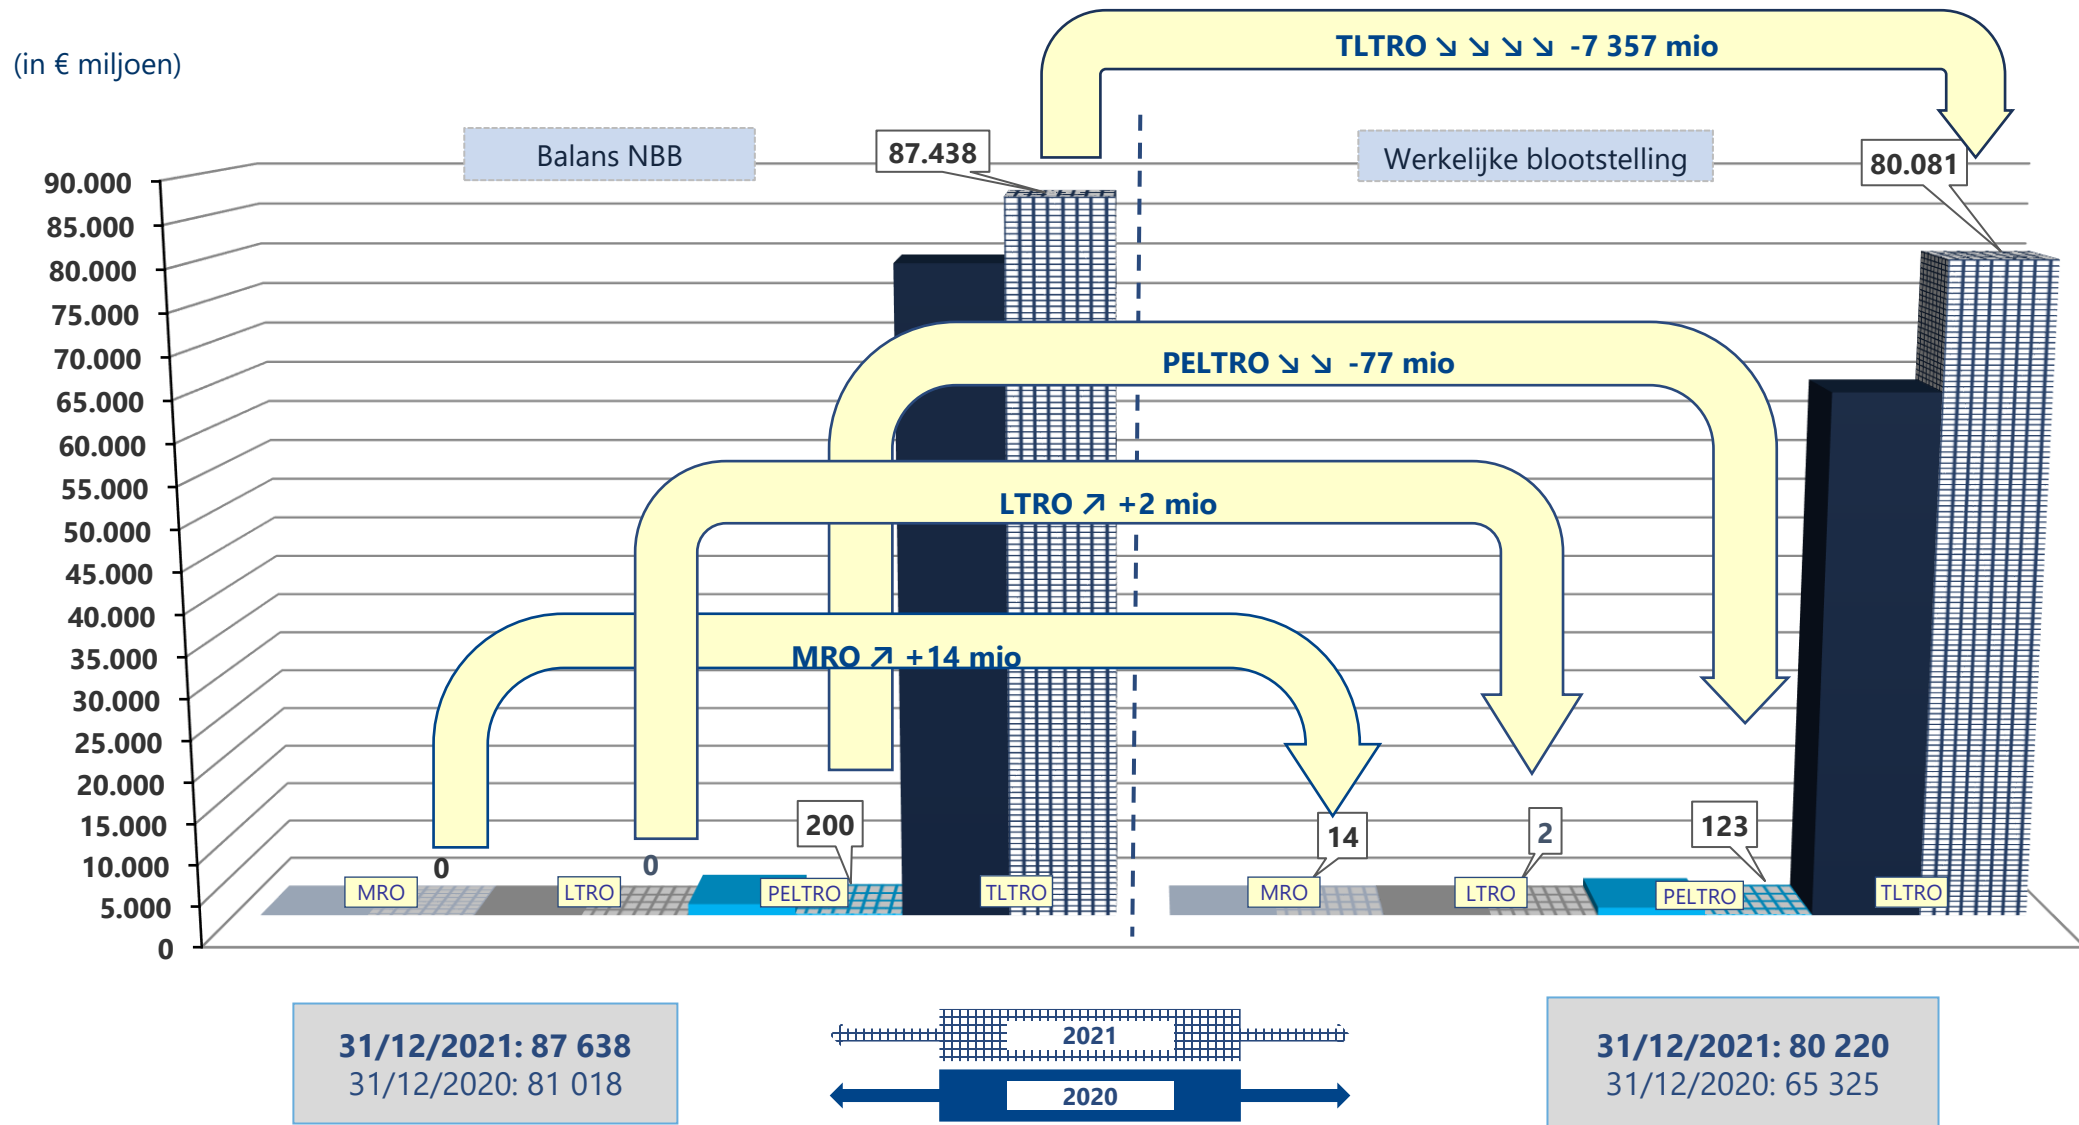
(in € miljoen)

TLTRO ↘ ↘ ↘ ↘ -7 357 mio

Balans NBB

87.438

Werkelijke blootstelling

80.081

90.000
85.000
80.000
75.000
70.000
65.000
60.000
55.000
50.000
45.000
40.000
35.000
30.000
25.000
20.000
15.000
10.000
5.000
0

PELTRO ↘ ↘ -77 mio

LTRO ↗ +2 mio

MRO ↗ +14 mio

0
0
200
14
2
123

MRO
LTRO
PELTRO
TLTRO
MRO
LTRO
PELTRO
TLTRO

31/12/2021: 87 638
31/12/2020: 81 018

2021
2020

31/12/2021: 80 220
31/12/2020: 65 325